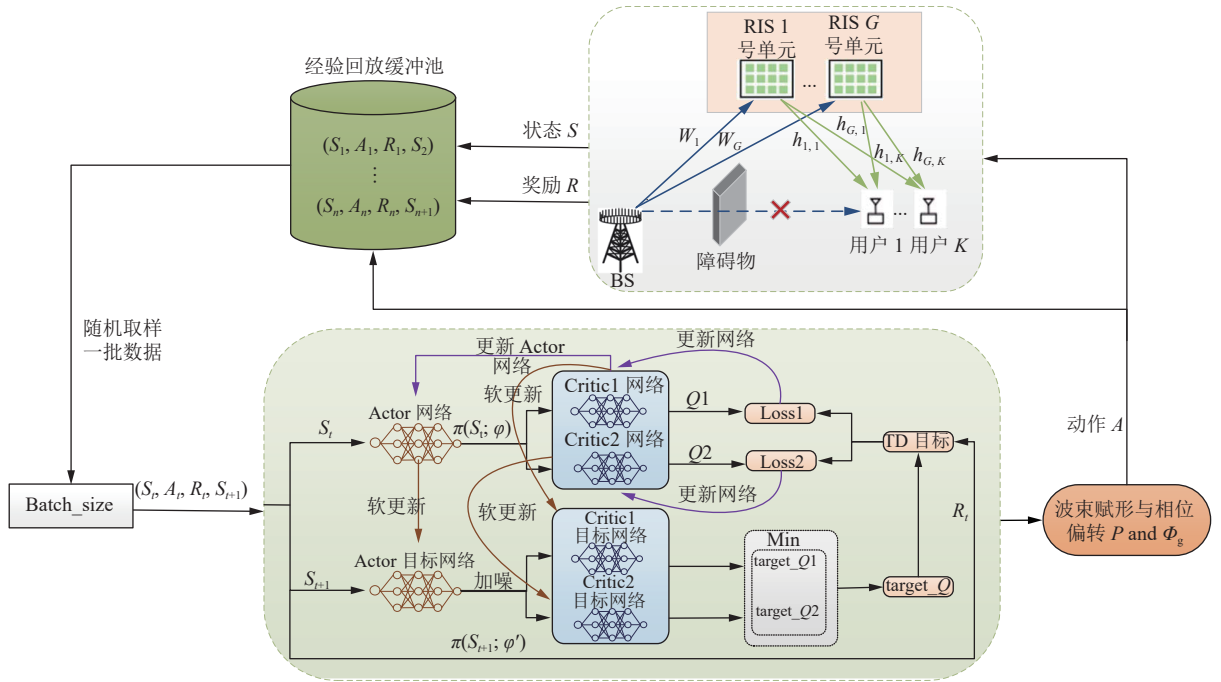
RIS 1 号单元

RIS $G$ 号单元

...

经验回放缓冲池

$(S_1, A_1, R_1, S_2)$

$\vdots$

$(S_n, A_n, R_n, S_{n+1})$

状态 $S$

奖励 $R$

$W_1$

$W_G$

$h_{1,1}$

$h_{G,1}$

$h_{1,K}$

$h_{G,K}$

BS

障碍物

...

用户 1 用户 $K$

随机取样
一批数据

更新 Actor 网络

更新网络

软更新

Critic1 网络

$Q1$

Loss1

Actor 网络

$S_t$

$\pi(S_t;\varphi)$

Critic2 网络

$Q2$

Loss2

TD 目标

动作 $A$

更新网络

Batch_size

$(S_t, A_t, R_t, S_{t+1})$

软更新

软更新

Critic1 目标网络

Min

$R_t$

波束赋形与相位偏转 $P$ and $\Phi_{\rm g}$

Actor 目标网络

加噪

target_$Q1$

$S_{t+1}$

Critic2 目标网络

target_$Q$

target_$Q2$

$\pi(S_{t+1};\varphi')$